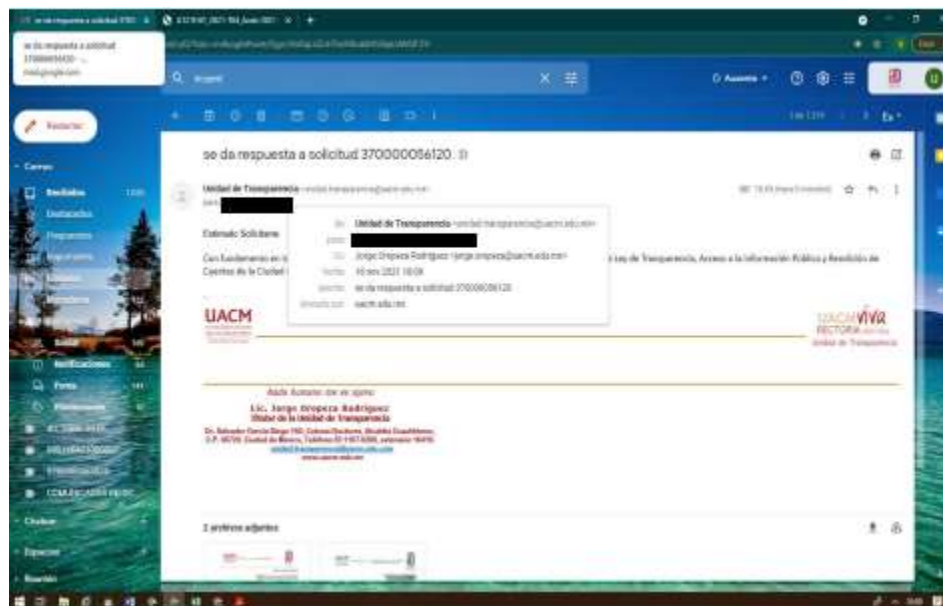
se da respuesta a solicitud 370000056120

Redactar

Correo

Recibidos

Destacados

Unidad de Transparencia

Estimado Solicitante

Con fundamento en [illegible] Ley de Transparencia, Acceso a la Información Pública y Rendición de Cuentas de la Ciudad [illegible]

de: Unidad de Transparencia <unidad.transparencia@uacm.edu.mx>

para: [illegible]

Cc: Jorge Oropeza Rodríguez <jorge.oropeza@uacm.edu.mx>

fecha: 10 nov 2021 10:08

asunto: se da respuesta a solicitud 370000056120

enviado por: uacm.edu.mx

UACM

UACM VIVA
RECTORÍA
Unidad de Transparencia

Nada humano me es ajeno

Lic. Jorge Oropeza Rodríguez
Titular de la Unidad de Transparencia

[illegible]

2 archivos adjuntos